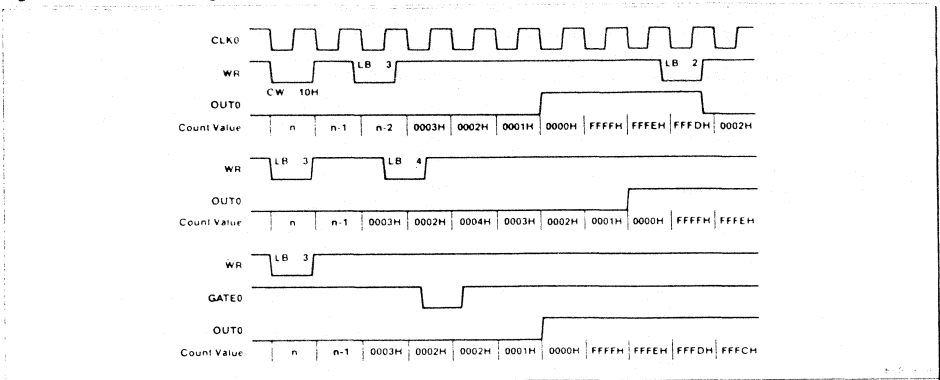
CLK0
WR
LB 3
LB 2
CW 10H
OUT0
Count Value n n-1 n-2 0003H 0002H 0001H 0000H FFFFH FFFEH FFFDH 0002H

WR
LB 3
LB 4
OUT0
Count Value n n-1 0003H 0002H 0004H 0003H 0002H 0001H 0000H FFFFH FFFEH

WR
LB 3
GATE0
OUT0
Count Value n n-1 0003H 0002H 0002H 0001H 0000H FFFFH FFFEH FFFDH FFFCH